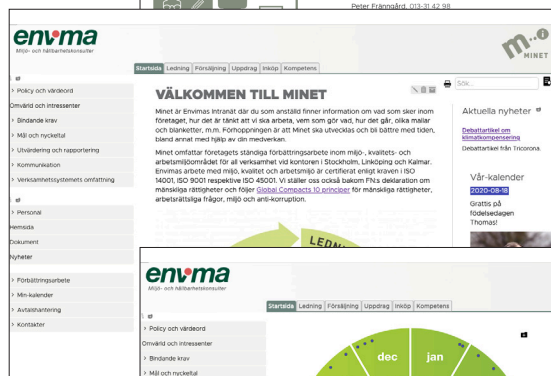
Peter Frånggård, 013-31 42 98

envima
Miljö- och hållbarhetskonsulter

MINET

Startsida Ledning Försäljning Uppdrag Inköp Kompetens

> Policy och värdeord
Omvärld och intressenter
> Bindande krav
> Mål och nyckeltal
> Utvärdering och rapportering
> Kommunikation
> Verksamhetssystemets omfattning

> Personal
Hemsida
Dokument
Nyheter

> Förbättringsarbete
> Min-kalender
> Avtalshantering
> Kontakter

VÄLKOMMEN TILL MINET

Minet är Envimas Intranät där du som anställd finner information om vad som sker inom företaget, hur det är tänkt att vi ska arbeta, vem som gör vad, hur det går, olika mallar och blanketter, m.m. Förhoppningen är att Minet ska utvecklas och bli bättre med tiden, bland annat med hjälp av din medverkan.

Minet omfattar företagets ständiga förbättringsarbete inom miljö-, kvalitets- och arbetsmiljöområdet för all verksamhet vid kontoren i Stockholm, Linköping och Kalmar. Envimas arbete med miljö, kvalitet och arbetsmiljö är certifierat enligt kraven i ISO 14001, ISO 9001 respektive ISO 45001. Vi ställer oss också bakom FN:s deklaration om mänskliga rättigheter och följer Global Compacts 10 principer för mänskliga rättigheter, arbetsrättsliga frågor, miljö och anti-korruption.

Sök...

Aktuella nyheter

Debattartikel om klimatkompensering
Debattartikel från Tricorona.

Vår-kalender
2020-08-18
Grattis på födelsedagen Thomas!

LEDN

envima
Miljö- och hållbarhetskonsulter

Startsida Ledning Försäljning Uppdrag Inköp Kompetens

> Policy och värdeord
Omvärld och intressenter
> Bindande krav
> Mål och nyckeltal

dec
jan